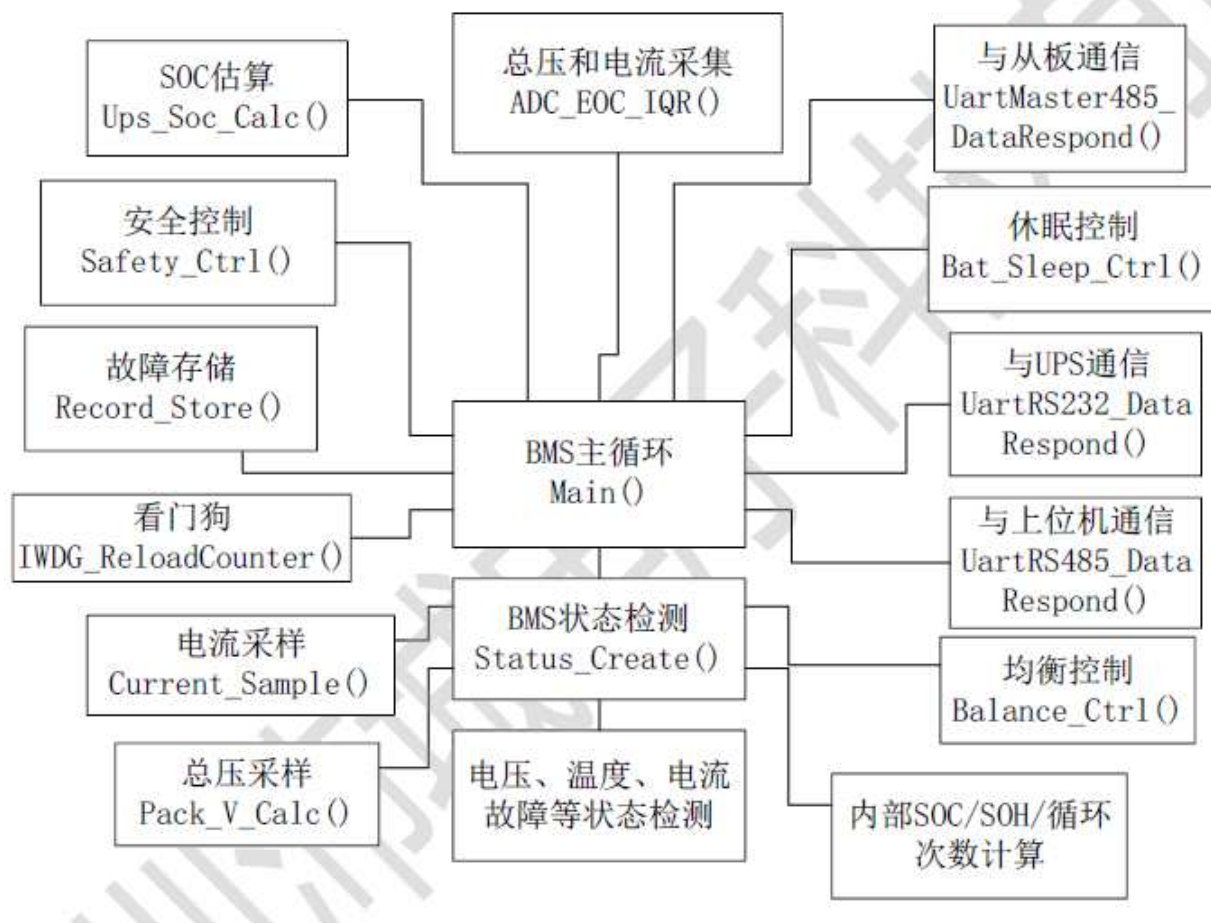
SOC估算
Ups_Soc_Calc()

总压和电流采集
ADC_EOC_IQR()

与从板通信
UartMaster485_DataRespond()

安全控制
Safety_Ctrl()

休眠控制
Bat_Sleep_Ctrl()

故障存储
Record_Store()

与UPS通信
UartRS232_DataRespond()

BMS主循环
Main()

看门狗
IWDG_ReloadCounter()

与上位机通信
UartRS485_DataRespond()

BMS状态检测
Status_Create()

电流采样
Current_Sample()

均衡控制
Balance_Ctrl()

总压采样
Pack_V_Calc()

电压、温度、电流故障等状态检测

内部SOC/SOH/循环次数计算